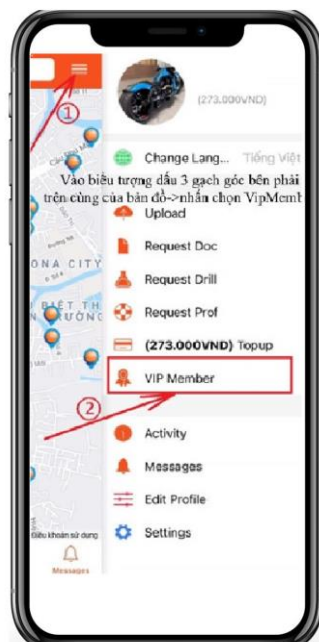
①

(273.000VND)

Change Lang... Tiếng Việt

Vào biểu tượng dấu 3 gạch góc bên phải trên cùng của bản đồ->nhấn chọn VipMemb

Upload

ONA CITY

BIỆT TH

N TRƯỜNG

Request Doc

Request Drill

Request Prof

(273.000VND) Topup

VIP Member

②

Activity

Messages

Edit Profile

Settings

Điều khoản sử dụng

Messages